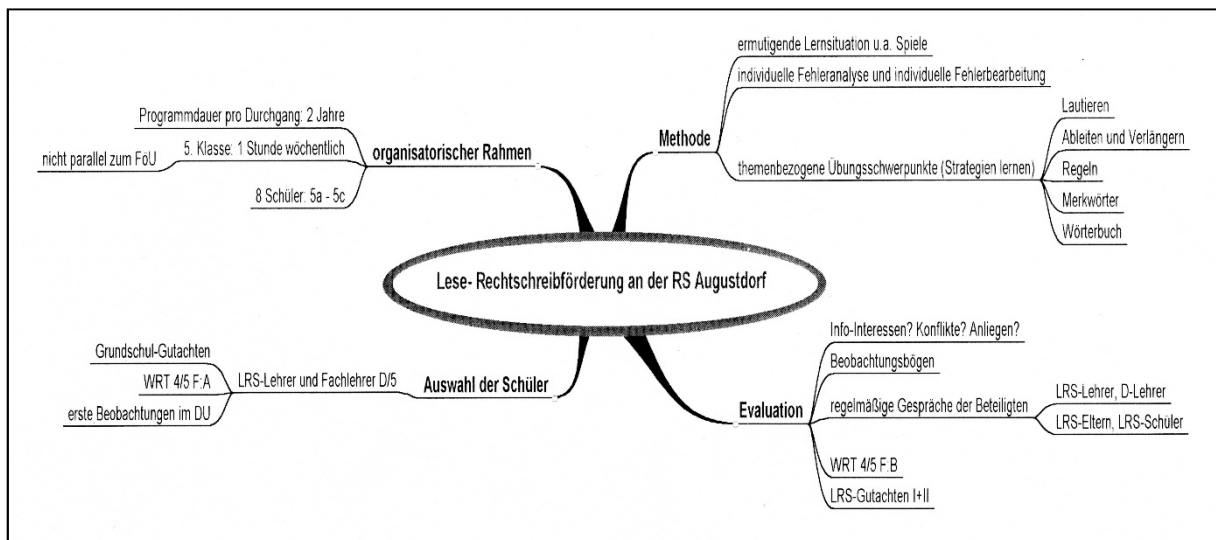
Lese- Rechtschreibförderung an der RS Augustdorf

organisatorischer Rahmen
Programmdauer pro Durchgang: 2 Jahre
5. Klasse: 1 Stunde wöchentlich
nicht parallel zum FöU
8 Schüler: 5a - 5c

Methode
ermutigende Lernsituation u.a. Spiele
individuelle Fehleranalyse und individuelle Fehlerbearbeitung
themenbezogene Übungsschwerpunkte (Strategien lernen)
Lautieren
Ableiten und Verlängern
Regeln
Merkwörter
Wörterbuch

Auswahl der Schüler
LRS-Lehrer und Fachlehrer D/5
Grundschul-Gutachten
WRT 4/5 F:A
erste Beobachtungen im DU

Evaluation
Info-Interessen? Konflikte? Anliegen?
Beobachtungsbögen
regelmäßige Gespräche der Beteiligten
LRS-Lehrer, D-Lehrer
LRS-Eltern, LRS-Schüler
WRT 4/5 F:B
LRS-Gutachten I+II